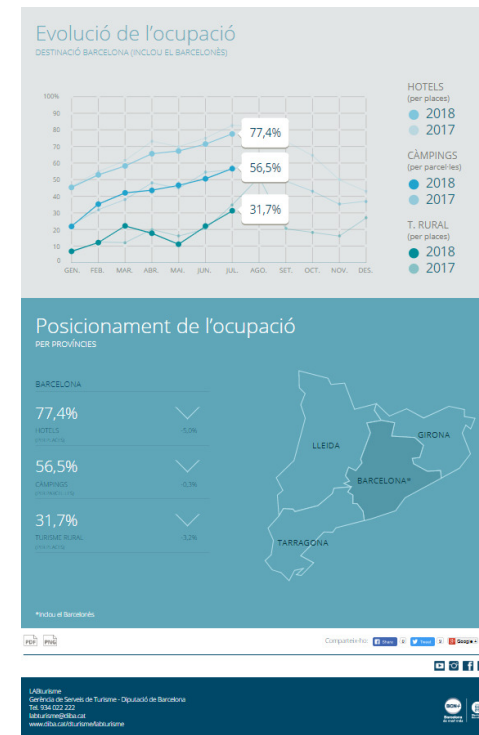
Evolució de l'ocupació
DESTINACIÓ BARCELONA (INCLOU EL BARCELONÈS)

100%
90
80
70
60
50
40
30
20
10
0
GEN. FEB. MAR. ABR. MAI. JUN. JUL. AGO. SET. OCT. NOV. DES.

77,4%
56,5%
31,7%

HOTELS
(per places)
2018
2017
CÀMPINGS
(per parcel·les)
2018
2017
T. RURAL
(per places)
2018
2017

Posicionament de l'ocupació
PER PROVÍNCIES

BARCELONA

77,4%
HOTELS
-5,0%

56,5%
CÀMPINGS
-0,3%

31,7%
TURISME RURAL
-3,2%

LLEIDA
GIRONA
BARCELONA*
TARRAGONA

*Inclou el Barcelonès

PDF PNG

Comparteix-ho: Share 0 Tweet 0 Google+

LABturisme
Gerència de Serveis de Turisme - Diputació de Barcelona
Tel. 934 022 222
labturisme@diba.cat
www.diba.cat/turisme/labturisme